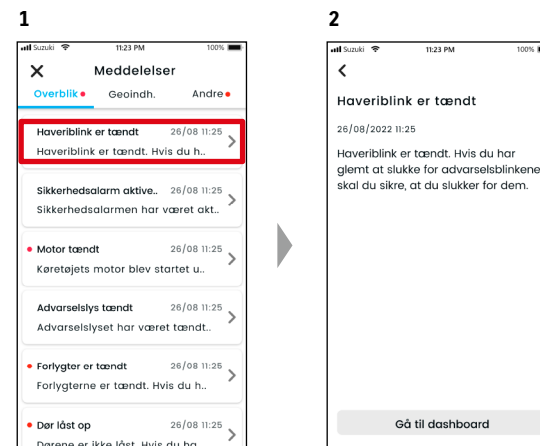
1

Suzuki 11:23 PM 100%

Meddelelser

Overblik Geoindh. Andre

Haveriblink er tændt 26/08 11:25
Haveriblink er tændt. Hvis du h..

Sikkerhedsalarm aktive.. 26/08 11:25
Sikkerhedsalarmen har været akt..

Motor tændt 26/08 11:25
Køretøjets motor blev startet u..

Advarselslys tændt 26/08 11:25
Advarselslyset har været tændt..

Forlygter er tændt 26/08 11:25
Forlygterne er tændt. Hvis du h..

Dør låst op 26/08 11:25
Dørene er ikke låst. Hvis du ha..

2

Suzuki 11:23 PM 100%

Haveriblink er tændt

26/08/2022 11:25

Haveriblink er tændt. Hvis du har glemt at slukke for advarselsblinkene, skal du sikre, at du slukker for dem.

Gå til dashboard